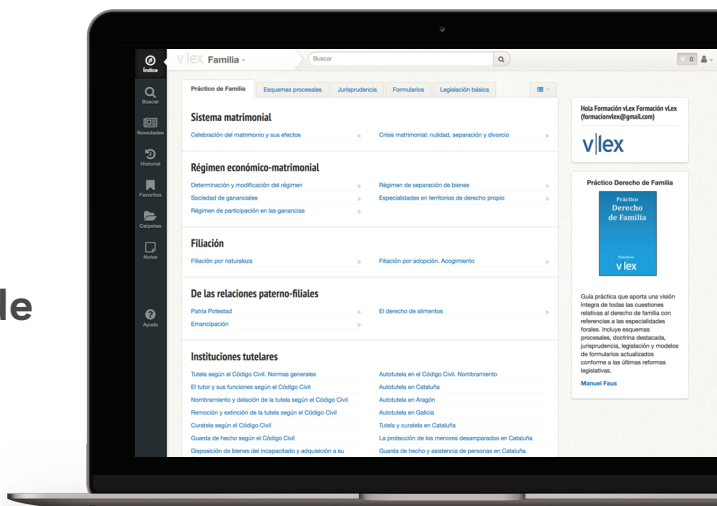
le

Índice
Buscar
Novedades
Historial
Favoritos
Carpetas
Notas
Ayuda

vlex Familia

Buscar

0

Práctico de Familia | Esquemas procesales | Jurisprudencia | Formularios | Legislación básica

Sistema matrimonial

Celebración del matrimonio y sus efectos
Crisis matrimonial: nulidad, separación y divorcio

Régimen económico-matrimonial

Determinación y modificación del régimen
Régimen de separación de bienes
Sociedad de gananciales
Especialidades en territorios de derecho propio
Régimen de participación en las ganancias

Filiación

Filiación por naturaleza
Filiación por adopción. Acogimiento

De las relaciones paterno-filiales

Patria Potestad
El derecho de alimentos
Emancipación

Instituciones tutelares

Tutela según el Código Civil. Normas generales
Autotutela en el Código Civil. Nombramiento
El tutor y sus funciones según el Código Civil
Autotutela en Cataluña
Nombramiento y delación de la tutela según el Código Civil
Autotutela en Aragón
Remoción y extinción de la tutela según el Código Civil
Autotutela en Galicia
Curatela según el Código Civil
Tutela y curatela en Cataluña
Guarda de hecho según el Código Civil
La protección de los menores desamparados en Cataluña
Disposición de bienes del incapacitado y adquisición a su
Guarda de hecho y asistencia de personas en Cataluña

Hola Formación vLex Formación vLex (formacionvlex@gmail.com)

v|lex

Práctico Derecho de Familia

Práctico Derecho de Familia
v lex

Guía práctica que aporta una visión íntegra de todas las cuestiones relativas al derecho de familia con referencias a las especialidades forales. Incluye esquemas procesales, doctrina destacada, jurisprudencia, legislación y modelos de formularios actualizados conforme a las últimas reformas legislativas.

Manuel Faus